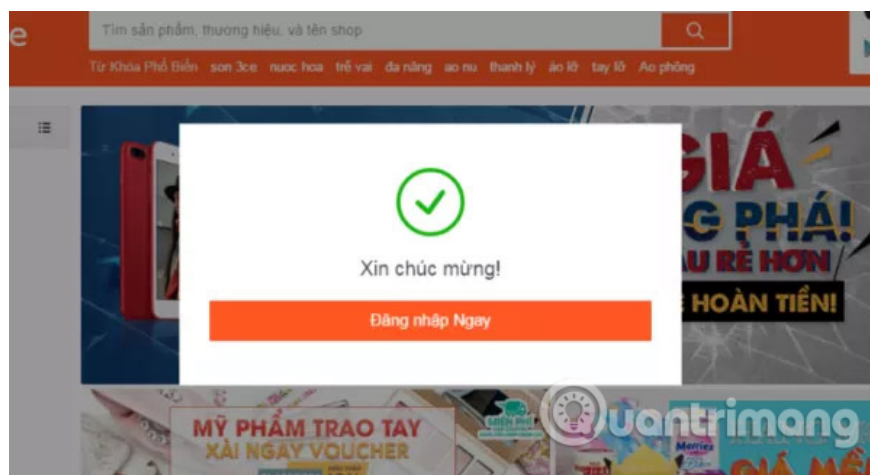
e

Tìm sản phẩm, thương hiệu, và tên shop

Từ Khóa Phổ Biến son 3ce nuoc hoa trễ vai đa năng ao nu thanh lý áo lỗ tay lỡ Ao phông

GIÁ
G PHÁ!
AU RẺ HƠN
E HOÀN TIỀN!

Xin chúc mừng!

Đăng nhập Ngay

MỸ PHẨM TRAO TAY
XÀI NGAY VOUCHER

Quantrimang

Merries

GIÁ MỀ